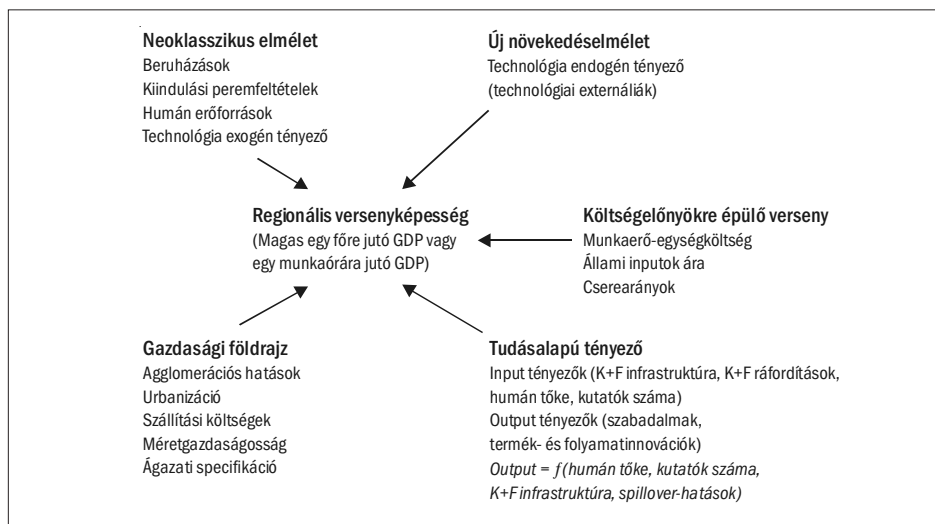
Neoklasszikus elmélet
Beruházások
Kiindulási peremfeltételek
Humán erőforrások
Technológia exogén tényező

Új növekedéselmélet
Technológia endogén tényező
(technológiai externáliák)

Regionális versenyképesség
(Magas egy főre jutó GDP vagy egy munkaórára jutó GDP)

Költségelőnyökre épülő verseny
Munkaerő-egységköltség
Állami inputok ára
Cserearányok

Gazdasági földrajz
Agglomerációs hatások
Urbanizáció
Szállítási költségek
Méretgazdaságosság
Ágazati specifikáció

Tudásalapú tényező
Input tényezők (K+F infrastruktúra, K+F ráfordítások, humán tőke, kutatók száma)
Output tényezők (szabadalmak, termék- és folyamatinnovációk)
Output = $f$(humán tőke, kutatók száma, K+F infrastruktúra, spillover-hatások)